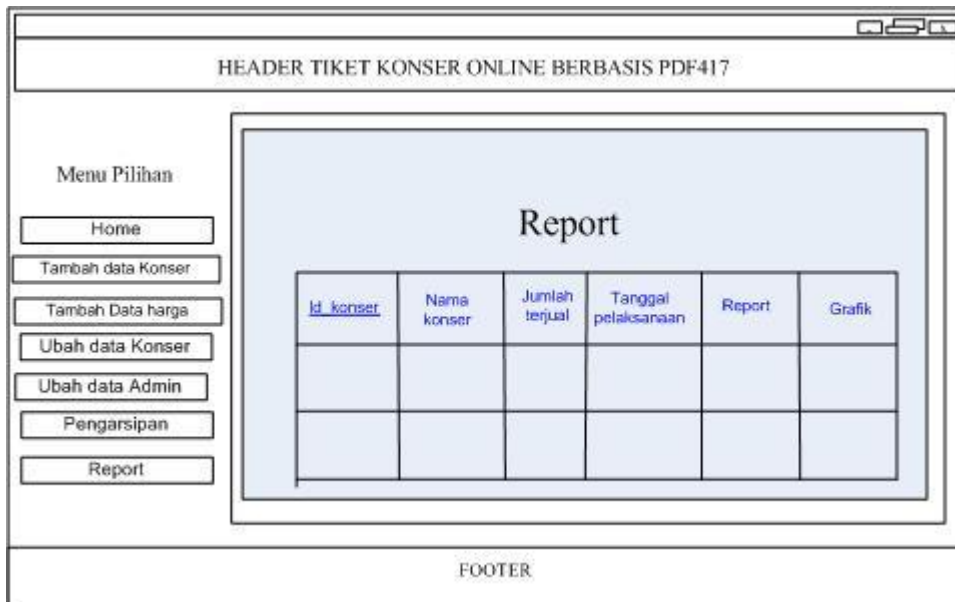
HEADER TIKET KONSER ONLINE BERBASIS PDF417

Menu Pilihan

Home

Tambah data Konser

Tambah Data harga

Ubah data Konser

Ubah data Admin

Pengarsipan

Report

Report

| Id_konser | Nama konser | Jumlah terjual | Tanggal pelaksanaan | Report | Grafik |
|---|---|---|---|---|---|
| | | | | | |
| | | | | | |

FOOTER